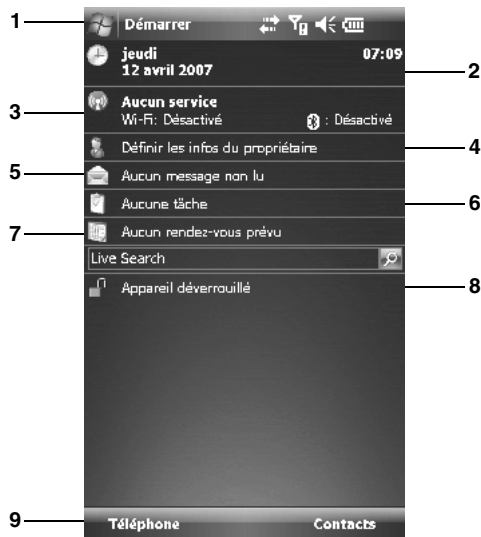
1
Démarrer

jeudi
12 avril 2007
07:09
2

3
Aucun service
Wi-Fi: Désactivé
: Désactivé

Définir les infos du propriétaire
4

5
Aucun message non lu

Aucune tâche
6

7
Aucun rendez-vous prévu

Live Search

Appareil déverrouillé
8

9
Téléphone
Contacts